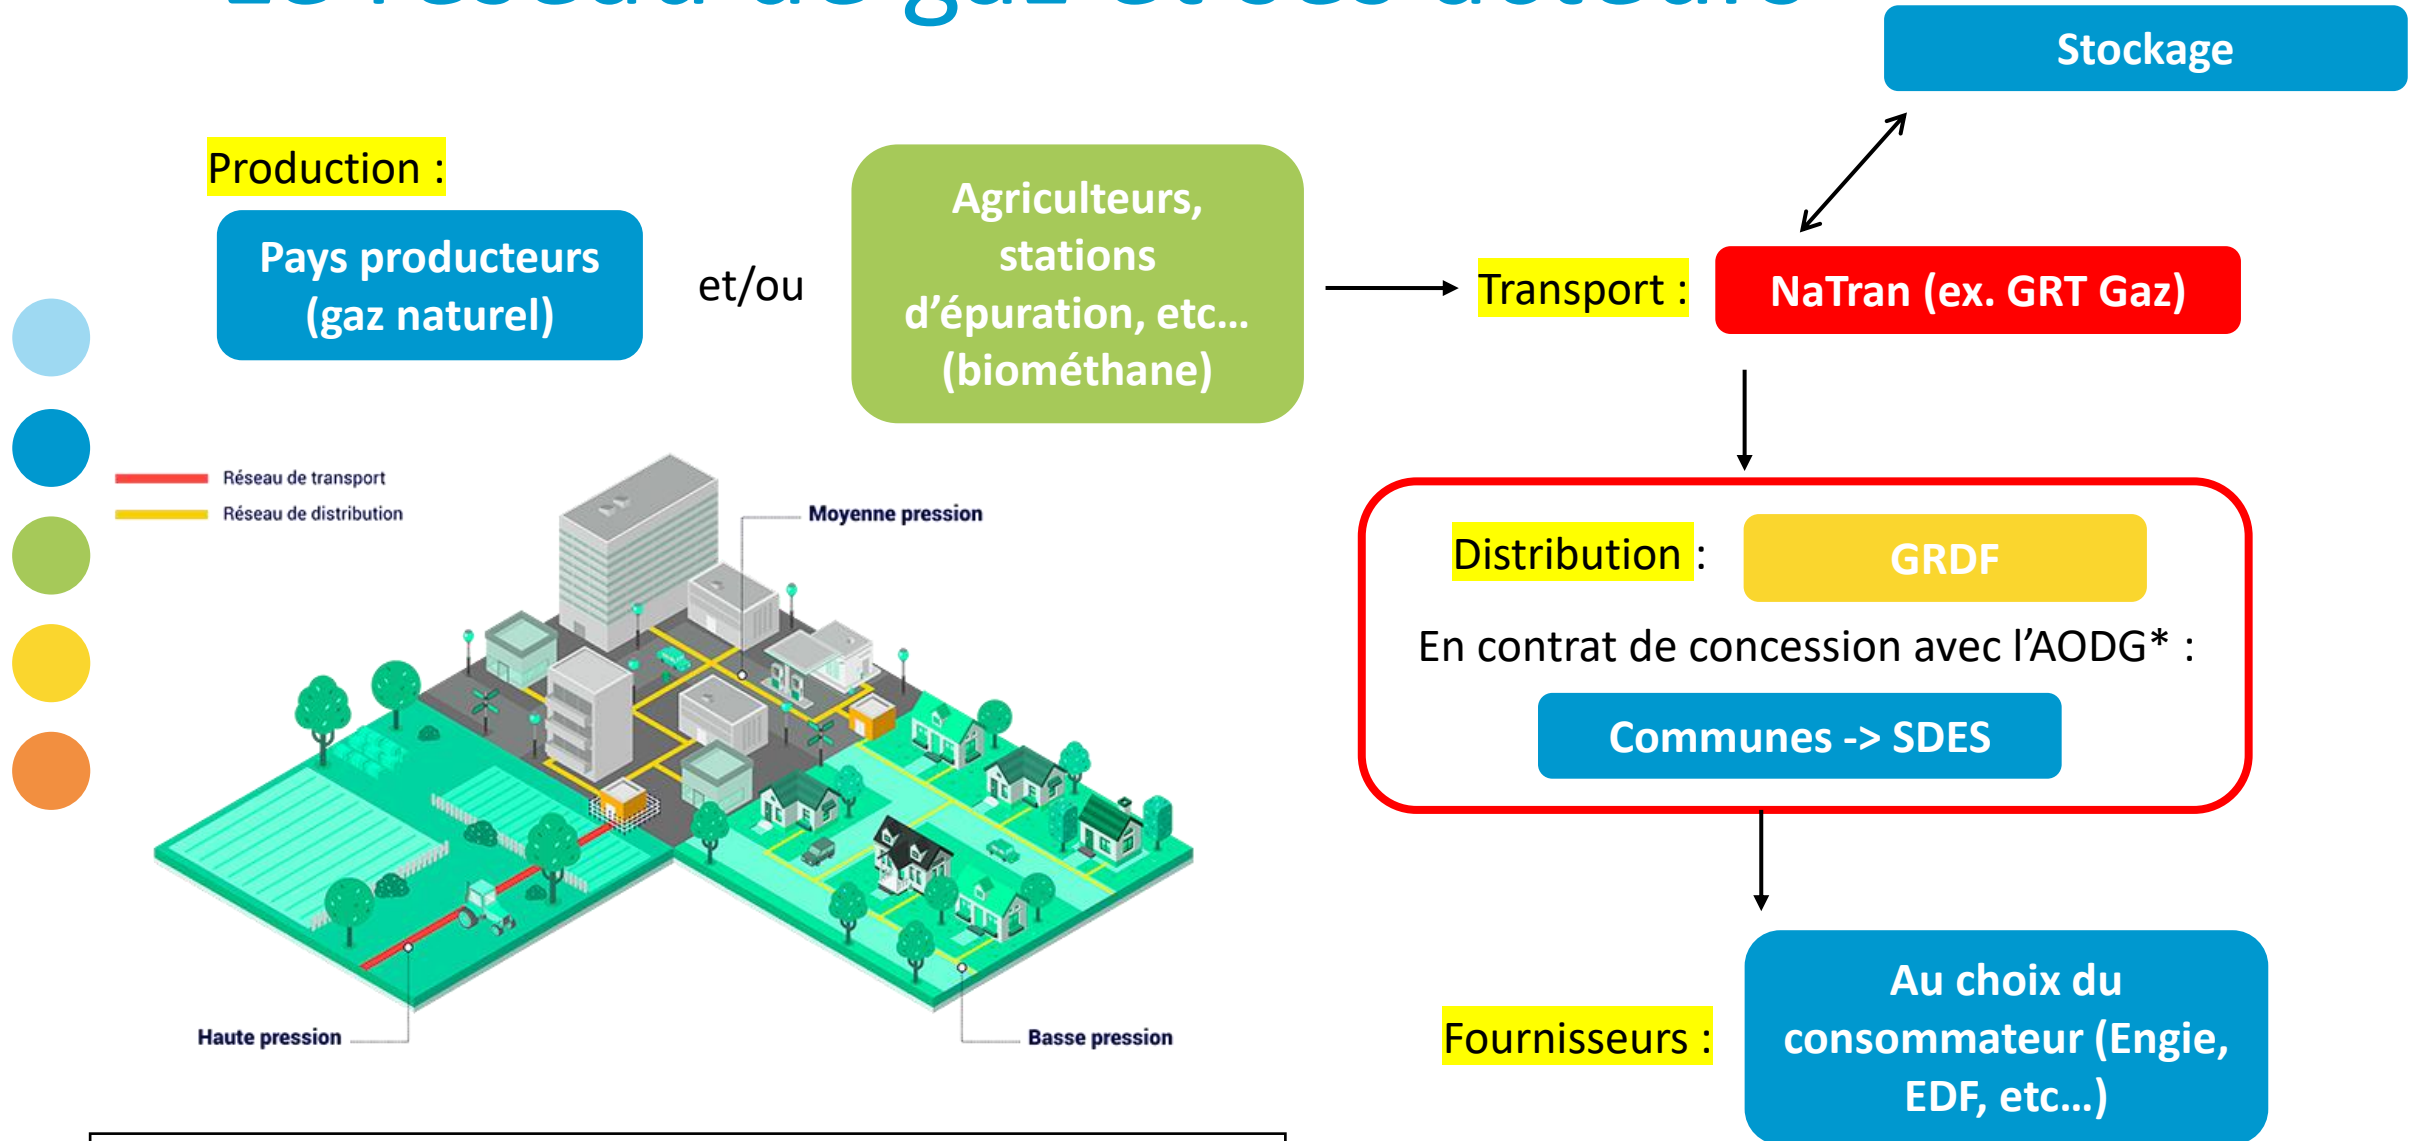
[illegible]

Stockage

Production :

Pays producteurs (gaz naturel)

et/ou

Agriculteurs, stations d'épuration, etc… (biométhane)

Transport : NaTran (ex. GRT Gaz)

Réseau de transport
Réseau de distribution

Moyenne pression

Haute pression

Basse pression

Distribution : GRDF

En contrat de concession avec l'AODG* :

Communes -> SDES

Fournisseurs : Au choix du consommateur (Engie, EDF, etc…)